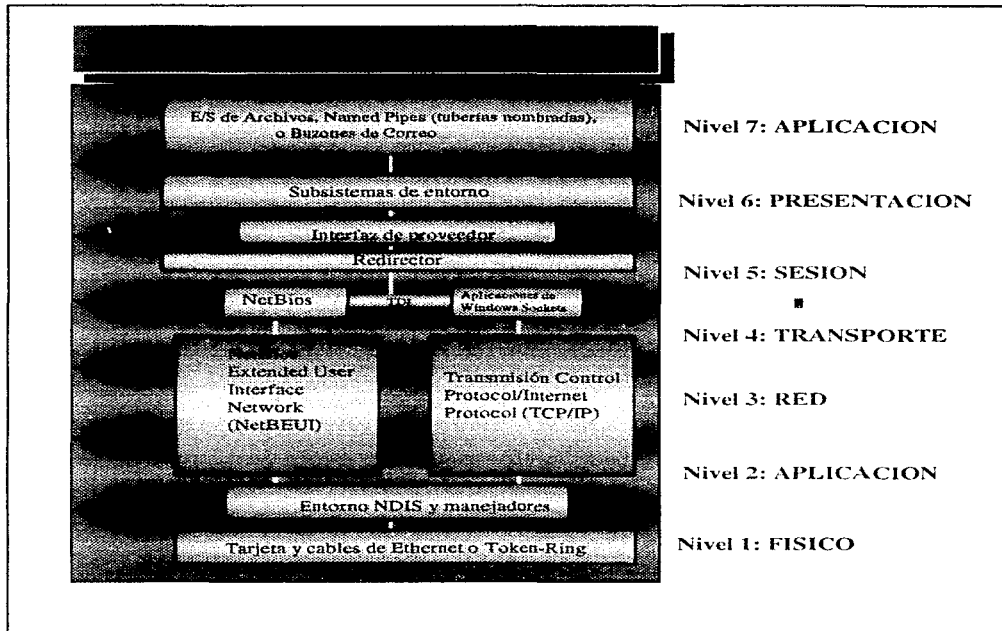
E/S de Archivos, Named Pipes (tuberías nombradas), o Buzones de Correo

Nivel 7: APLICACION

Subsistemas de entorno

Nivel 6: PRESENTACION

Interfaz de proveedor

Redirector

Nivel 5: SESION

NetBios

TDI

Aplicaciones de Windows Sockets

Nivel 4: TRANSPORTE

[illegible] Extended User Interface Network (NetBEUI)

Transmisión Control Protocol/Internet Protocol (TCP/IP)

Nivel 3: RED

Nivel 2: APLICACION

Entorno NDIS y manejadores

Tarjeta y cables de Ethernet o Token-Ring

Nivel 1: FISICO